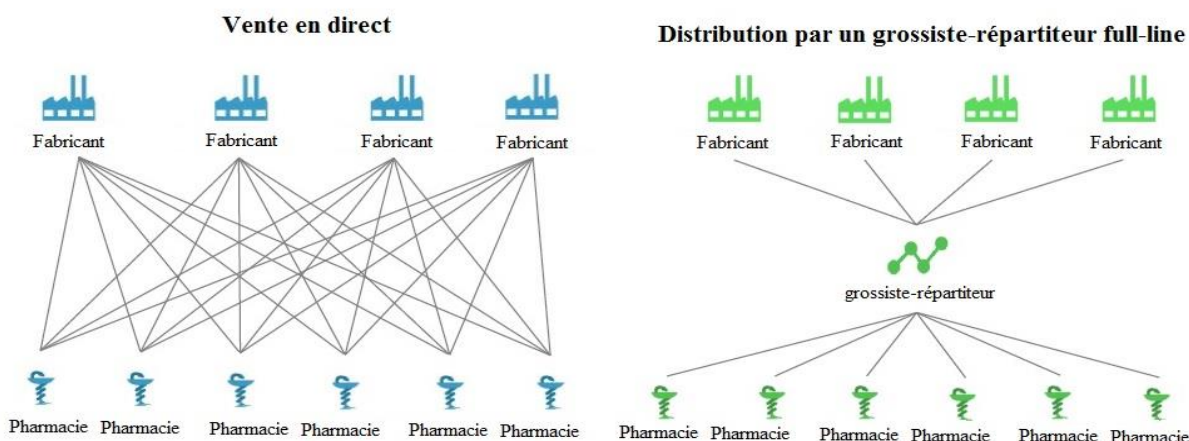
Vente en direct

Fabricant Fabricant Fabricant Fabricant

Pharmacie Pharmacie Pharmacie Pharmacie Pharmacie Pharmacie

Distribution par un grossiste-répartiteur full-line

Fabricant Fabricant Fabricant Fabricant

grossiste-répartiteur

Pharmacie Pharmacie Pharmacie Pharmacie Pharmacie Pharmacie